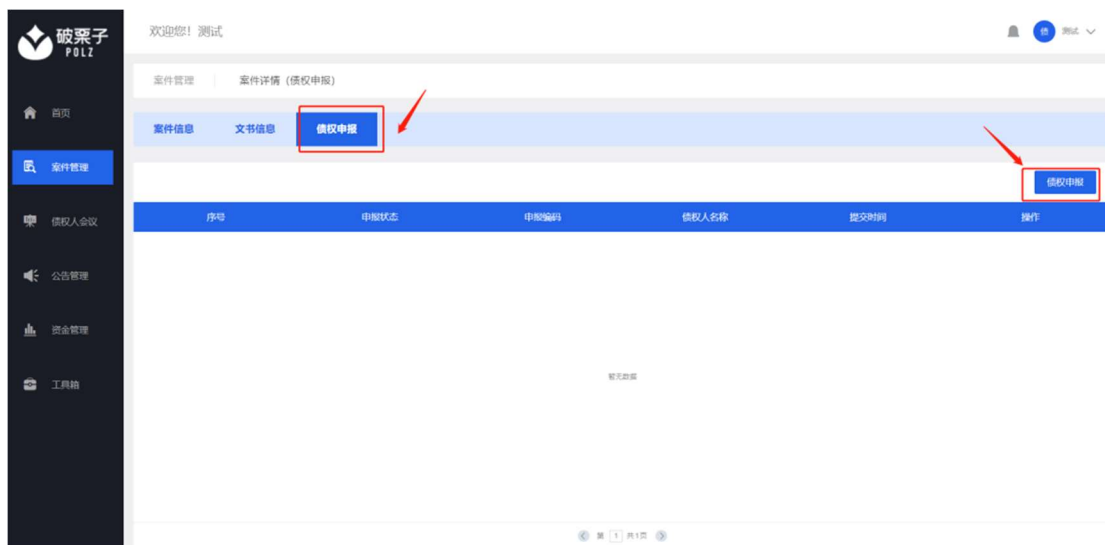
破栗子
POLZ

欢迎您！测试

债 测试

首页
案件管理
债权人会议
公告管理
资金管理
工具箱

案件管理 案件详情（债权申报）

案件信息 文书信息 债权申报

债权申报

| 序号 | 申报状态 | 申报编码 | 债权人名称 | 提交时间 | 操作 |
|---|---|---|---|---|---|

暂无数据

第 1 共1页